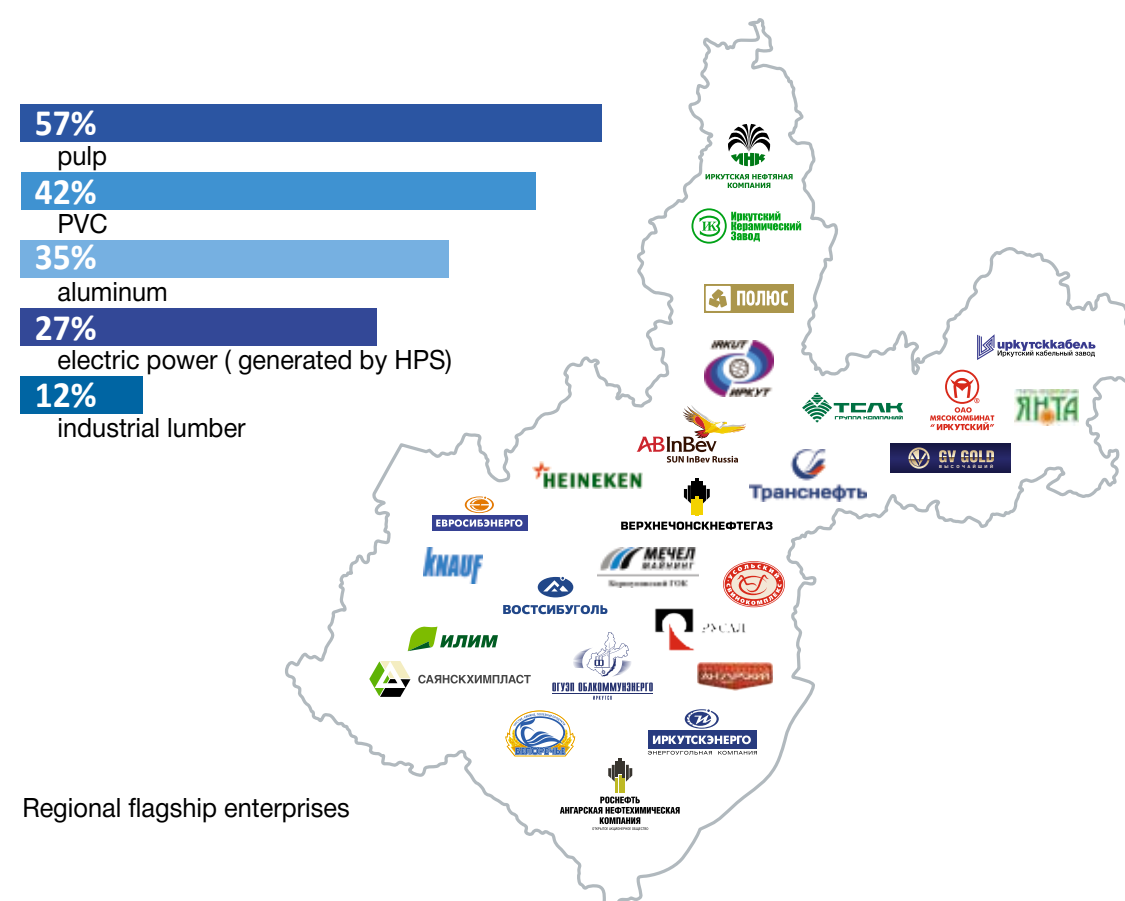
57%
pulp
42%
PVC
35%
aluminum
27%
electric power ( generated by HPS)
12%
industrial lumber

Regional flagship enterprises

ИНК
ИРКУТСКАЯ НЕФТЯНАЯ КОМПАНИЯ

ИКЗ
Иркутский Керамический Завод

ПОЛЮС

ИРКУТ
ИРКУТ

иркутсккабель
Иркутский кабельный завод

ТСЛК
ГРУППА КОМПАНИЙ

ОАО МЯСОКОМБИНАТ "ИРКУТСКИЙ"

ЯНТА

AB InBev
SUN InBev Russia

HEINEKEN

Транснефть

GV GOLD
ВЫСОЧАЙШИЙ

ЕВРОСИБЭНЕРГО

ВЕРХНЕЧОНСКНЕФТЕГАЗ

KNAUF

МЕЧЕЛ МАЙНИНГ
Коршуновский ГОК

ВОСТСИБУГОЛЬ

УСОЛЬСКИЙ СВИНОКОМПЛЕКС

РУСАЛ

ИЛИМ

САЯНСКХИМПЛАСТ

ОГУЭП ОБЛКОММУНЭНЕРГО
ИРКУТСК

АНГАРСКИЙ

БЕЛОРЕЧЬЕ

ИРКУТСКЭНЕРГО
ЭНЕРГОУГОЛЬНАЯ КОМПАНИЯ

РОСНЕФТЬ
АНГАРСКАЯ НЕФТЕХИМИЧЕСКАЯ КОМПАНИЯ
ОТКРЫТОЕ АКЦИОНЕРНОЕ ОБЩЕСТВО